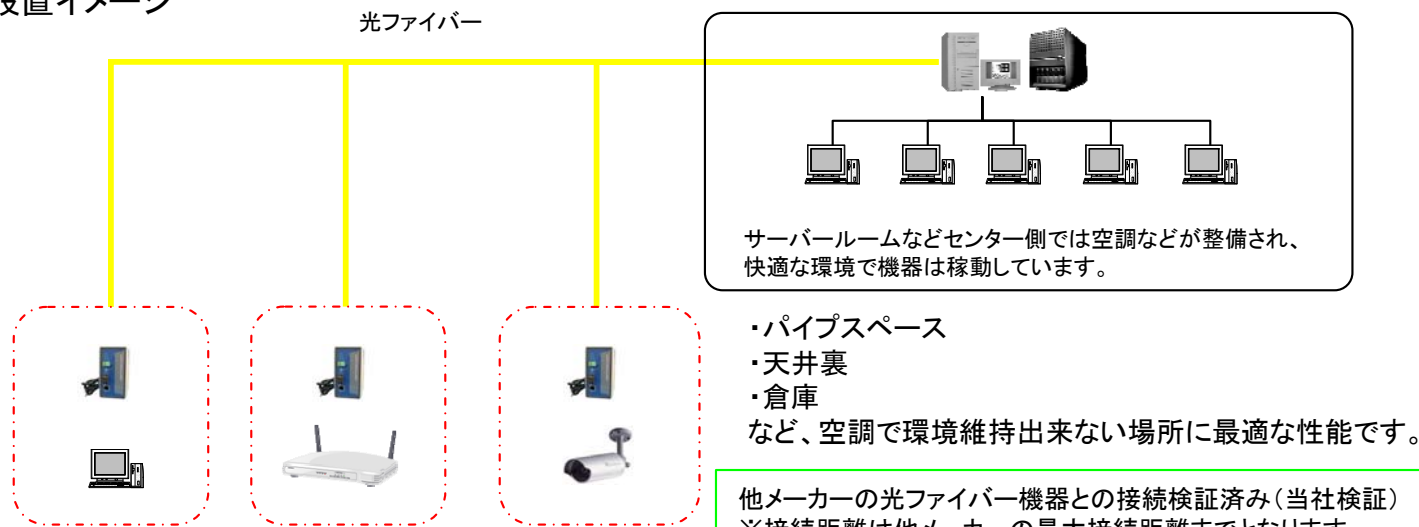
設置イメージ

光ファイバー

サーバールームなどセンター側では空調などが整備され、快適な環境で機器は稼動しています。

・パイプスペース
・天井裏
・倉庫
など、空調で環境維持出来ない場所に最適な性能です。

他メーカーの光ファイバー機器との接続検証済み（当社検証）
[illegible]